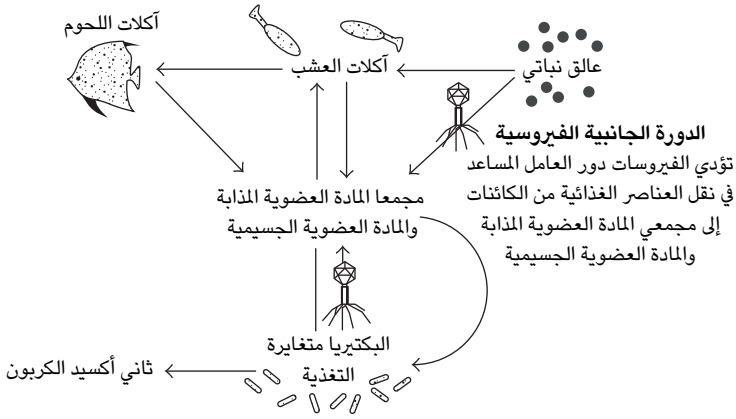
آكلات اللحوم

آكلات العشب

عالق نباتي

الدورة الجانبية الفيروسية
تؤدي الفيروسات دور العامل المساعد في نقل العناصر الغذائية من الكائنات إلى مجمعي المادة العضوية المذابة والمادة العضوية الجسيمية

مجمعا المادة العضوية المذابة والمادة العضوية الجسيمية

البكتيريا متغايرة التغذية

ثاني أكسيد الكربون